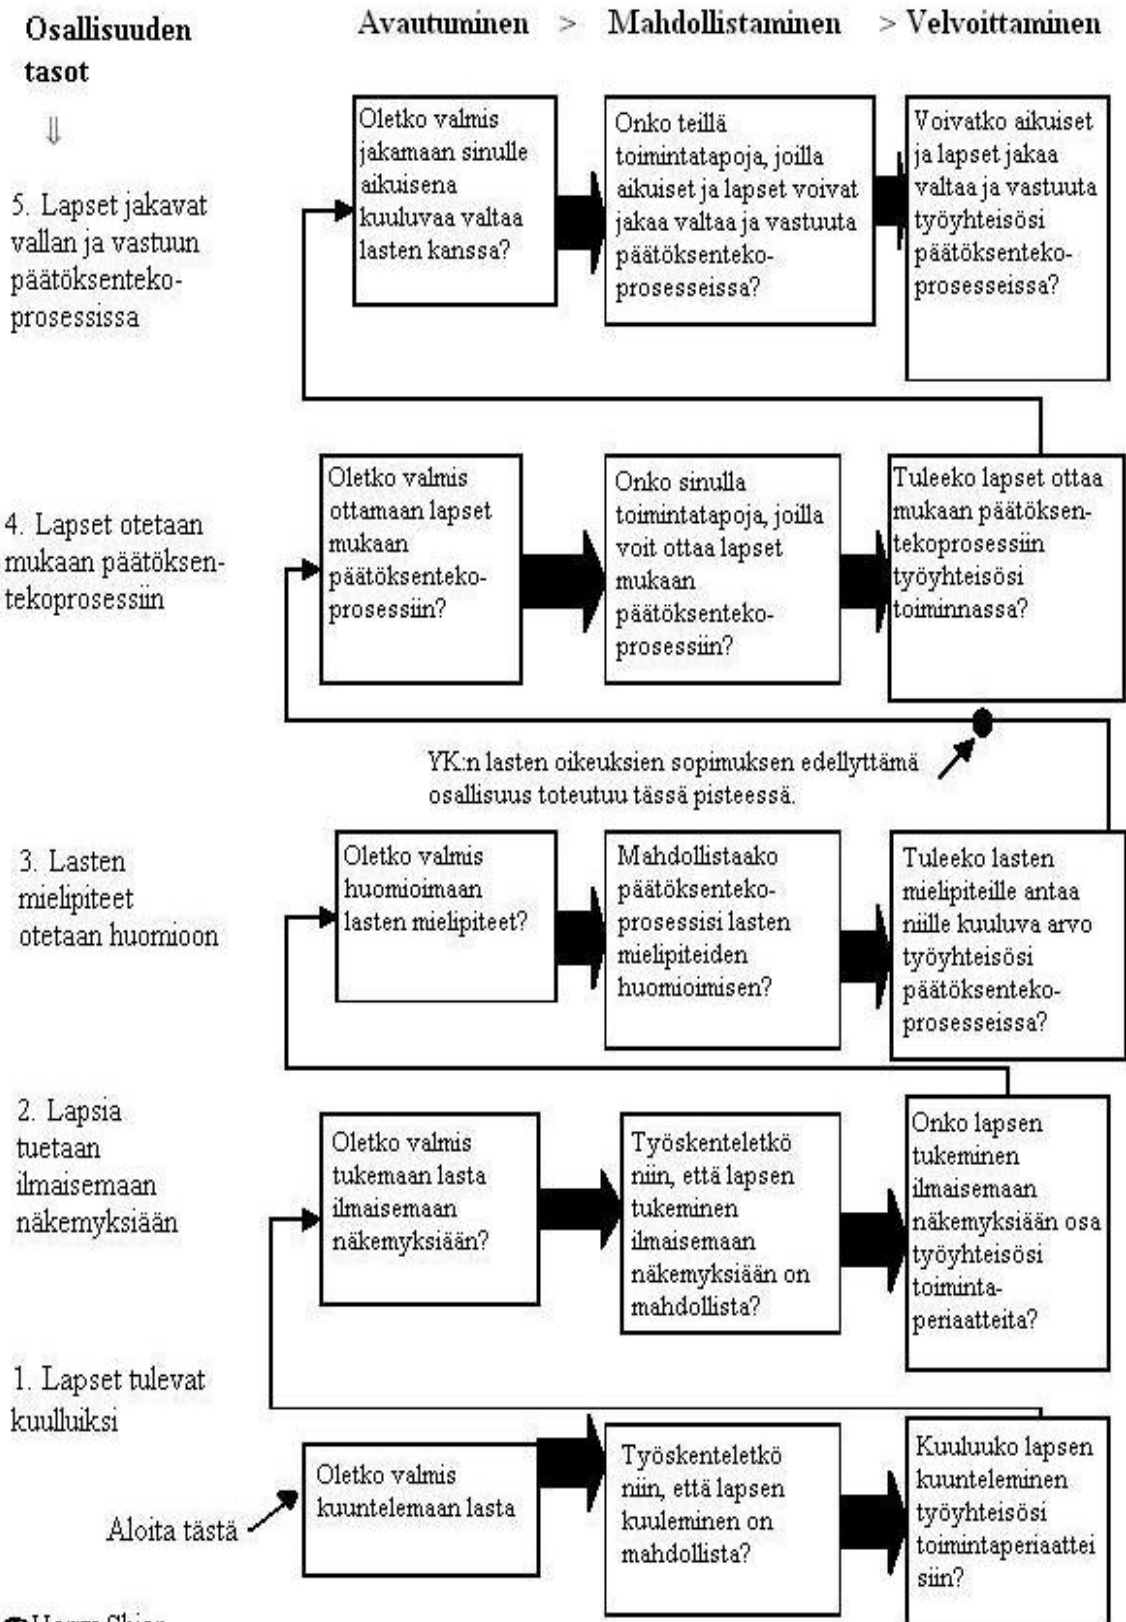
Osallisuuden tasot

⇓

Avautuminen > Mahdollistaminen > Velvoittaminen

5. Lapset jakavat vallan ja vastuun päätöksentekoprosessissa

Oletko valmis jakamaan sinulle aikuisena kuuluvaa valtaa lasten kanssa?

Onko teillä toimintatapoja, joilla aikuiset ja lapset voivat jakaa valtaa ja vastuuta päätöksentekoprosesseissa?

Voivatko aikuiset ja lapset jakaa valtaa ja vastuuta työyhteisösi päätöksentekoprosesseissa?

4. Lapset otetaan mukaan päätöksentekoprosessiin

Oletko valmis ottamaan lapset mukaan päätöksentekoprosessiin?

Onko sinulla toimintatapoja, joilla voit ottaa lapset mukaan päätöksentekoprosessiin?

Tuleeko lapset ottaa mukaan päätöksentekoprosessiin työyhteisösi toiminnassa?

YK:n lasten oikeuksien sopimuksen edellyttämä osallisuus toteutuu tässä pisteessä.

3. Lasten mielipiteet otetaan huomioon

Oletko valmis huomioimaan lasten mielipiteet?

Mahdollistaako päätöksentekoprosessisi lasten mielipiteiden huomioimisen?

Tuleeko lasten mielipiteille antaa niille kuuluva arvo työyhteisösi päätöksentekoprosesseissa?

2. Lapsia tuetaan ilmaisemaan näkemyksiään

Oletko valmis tukemaan lasta ilmaisemaan näkemyksiään?

Työskenteletkö niin, että lapsen tukeminen ilmaisemaan näkemyksiään on mahdollista?

Onko lapsen tukeminen ilmaisemaan näkemyksiään osa työyhteisösi toimintaperiaatteita?

1. Lapset tulevat kuulluiksi

Aloita tästä

Oletko valmis kuuntelemaan lasta

Työskenteletkö niin, että lapsen kuuleminen on mahdollista?

Kuuluuko lapsen kuunteleminen työyhteisösi toimintaperiaatteisiin?

© Harry Shier